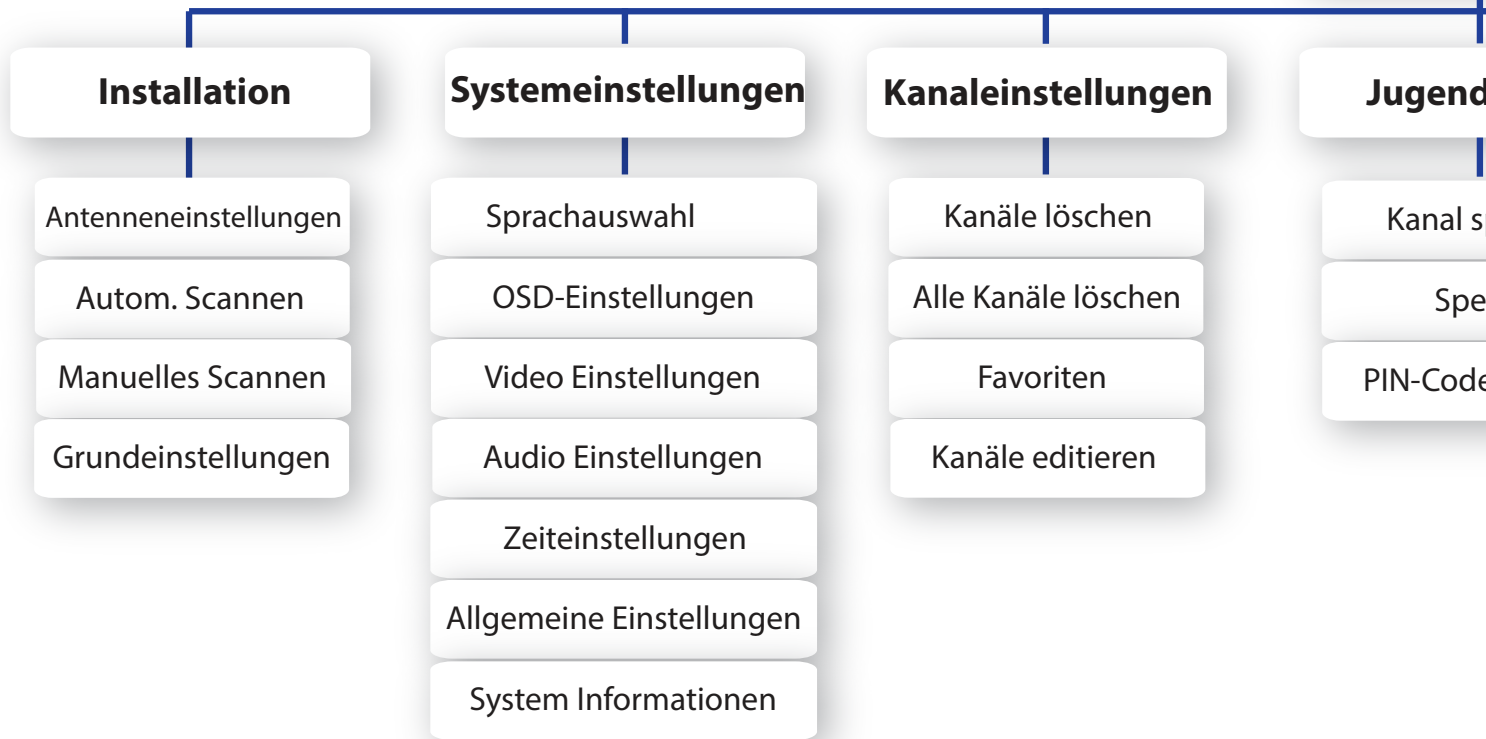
Installation

Antenneneinstellungen

Autom. Scannen

Manuelles Scannen

Grundeinstellungen

Systemeinstellungen

Sprachauswahl

OSD-Einstellungen

Video Einstellungen

Audio Einstellungen

Zeiteinstellungen

Allgemeine Einstellungen

System Informationen

Kanaleinstellungen

Kanäle löschen

Alle Kanäle löschen

Favoriten

Kanäle editieren

Jugend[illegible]

Kanal s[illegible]

Spe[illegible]

PIN-Code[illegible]